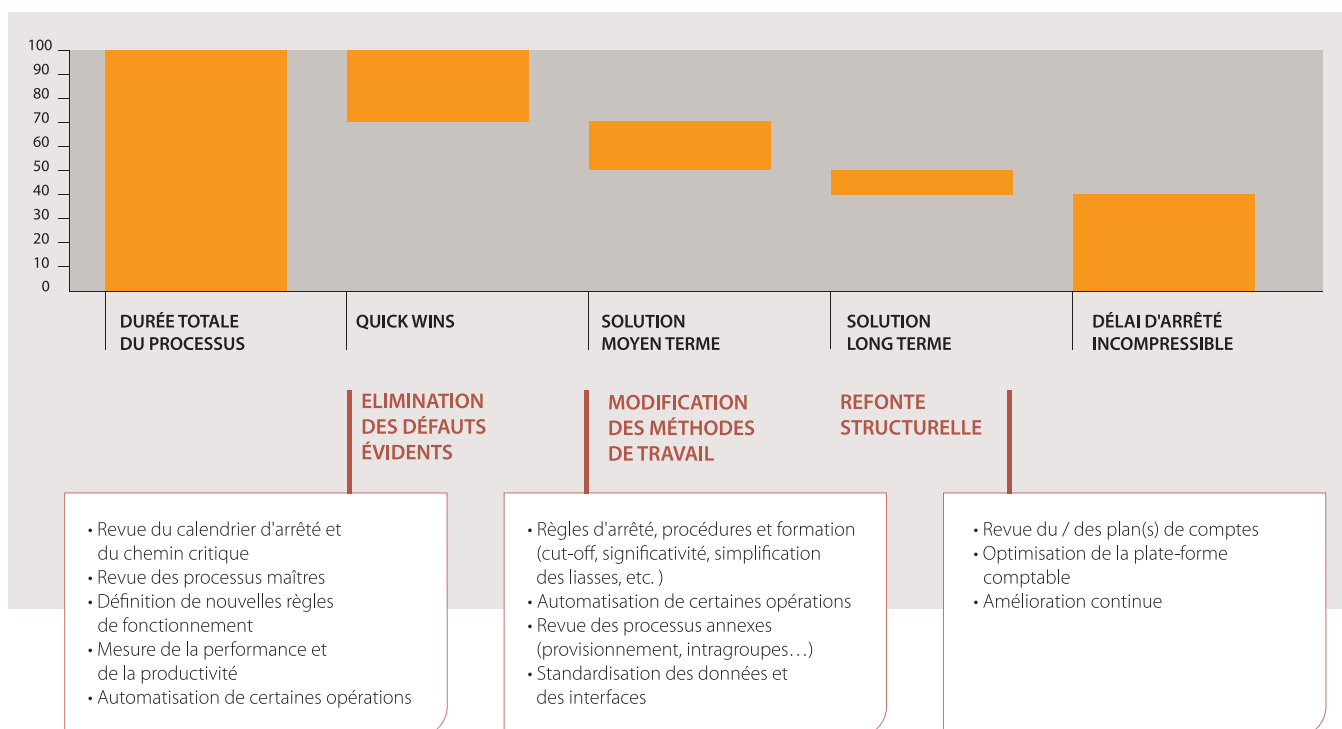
100
90
80
70
60
50
40
30
20
10
0

DURÉE TOTALE DU PROCESSUS

QUICK WINS

SOLUTION MOYEN TERME

SOLUTION LONG TERME

DÉLAI D'ARRÊTÉ INCOMPRESSIBLE

ELIMINATION DES DÉFAUTS ÉVIDENTS

MODIFICATION DES MÉTHODES DE TRAVAIL

REFONTE STRUCTURELLE

• Revue du calendrier d'arrêté et du chemin critique
• Revue des processus maîtres
• Définition de nouvelles règles de fonctionnement
• Mesure de la performance et de la productivité
• Automatisation de certaines opérations

• Règles d'arrêté, procédures et formation (cut-off, significativité, simplification des liasses, etc. )
• Automatisation de certaines opérations
• Revue des processus annexes (provisionnement, intragroupes…)
• Standardisation des données et des interfaces

• Revue du / des plan(s) de comptes
• Optimisation de la plate-forme comptable
• Amélioration continue